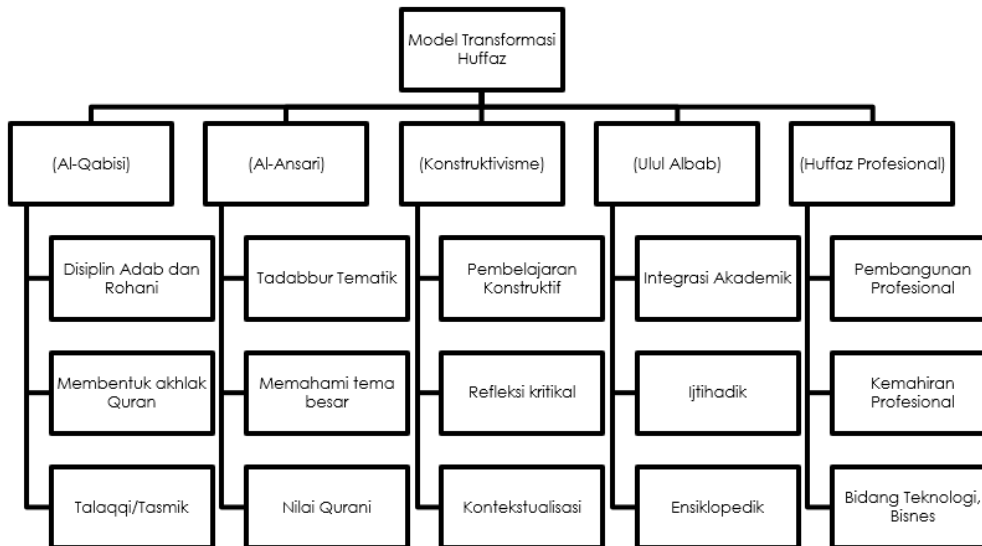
Model Transformasi Huffaz

(Al-Qabisi)

Disiplin Adab dan Rohani

Membentuk akhlak Quran

Talaqqi/Tasmik

(Al-Ansari)

Tadabbur Tematik

Memahami tema besar

Nilai Qurani

(Konstruktivisme)

Pembelajaran Konstruktif

Refleksi kritikal

Kontekstualisasi

(Ulul Albab)

Integrasi Akademik

Ijtihadik

Ensiklopedik

(Huffaz Profesional)

Pembangunan Profesional

Kemahiran Profesional

Bidang Teknologi, Bisnes